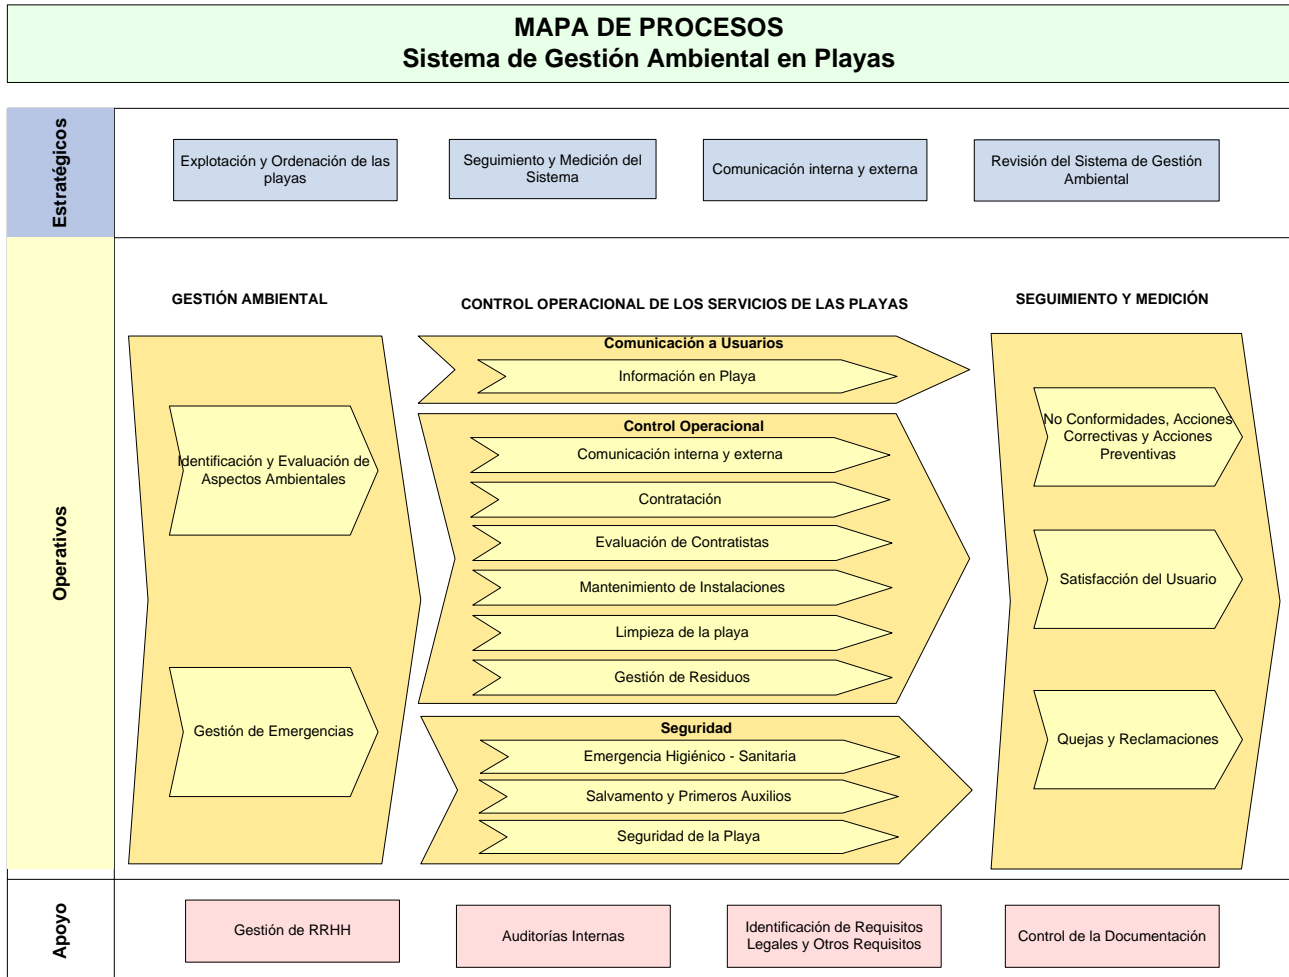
MAPA DE PROCESOS
Sistema de Gestión Ambiental en Playas

Estratégicos

Explotación y Ordenación de las playas

Seguimiento y Medición del Sistema

Comunicación interna y externa

Revisión del Sistema de Gestión Ambiental

Operativos

GESTIÓN AMBIENTAL

Identificación y Evaluación de Aspectos Ambientales

Gestión de Emergencias

CONTROL OPERACIONAL DE LOS SERVICIOS DE LAS PLAYAS

Comunicación a Usuarios

Información en Playa

Control Operacional

Comunicación interna y externa

Contratación

Evaluación de Contratistas

Mantenimiento de Instalaciones

Limpieza de la playa

Gestión de Residuos

Seguridad

Emergencia Higiénico - Sanitaria

Salvamento y Primeros Auxilios

Seguridad de la Playa

SEGUIMIENTO Y MEDICIÓN

No Conformidades, Acciones Correctivas y Acciones Preventivas

Satisfacción del Usuario

Quejas y Reclamaciones

Apoyo

Gestión de RRHH

Auditorías Internas

Identificación de Requisitos Legales y Otros Requisitos

Control de la Documentación